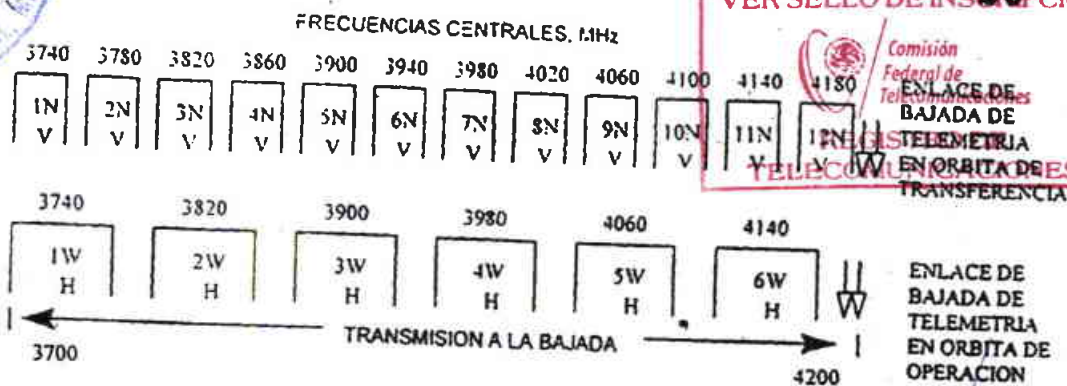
VER SELLO DE INS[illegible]

FRECUENCIAS CENTRALES, MHz

Comisión Federal de Telecomunicaciones

REGISTRO DE TELECOMUNICACIONES

3740 3780 3820 3860 3900 3940 3980 4020 4060 4100 4140 4180

1N V 2N V 3N V 4N V 5N V 6N V 7N V 8N V 9N V 10N V 11N V 12N V

ENLACE DE BAJADA DE TELEMETRIA EN ORBITA DE TRANSFERENCIA

3740 3820 3900 3980 4060 4140

1W H 2W H 3W H 4W H 5W H 6W H

ENLACE DE BAJADA DE TELEMETRIA EN ORBITA DE OPERACION

TRANSMISION A LA BAJADA

3700

4200